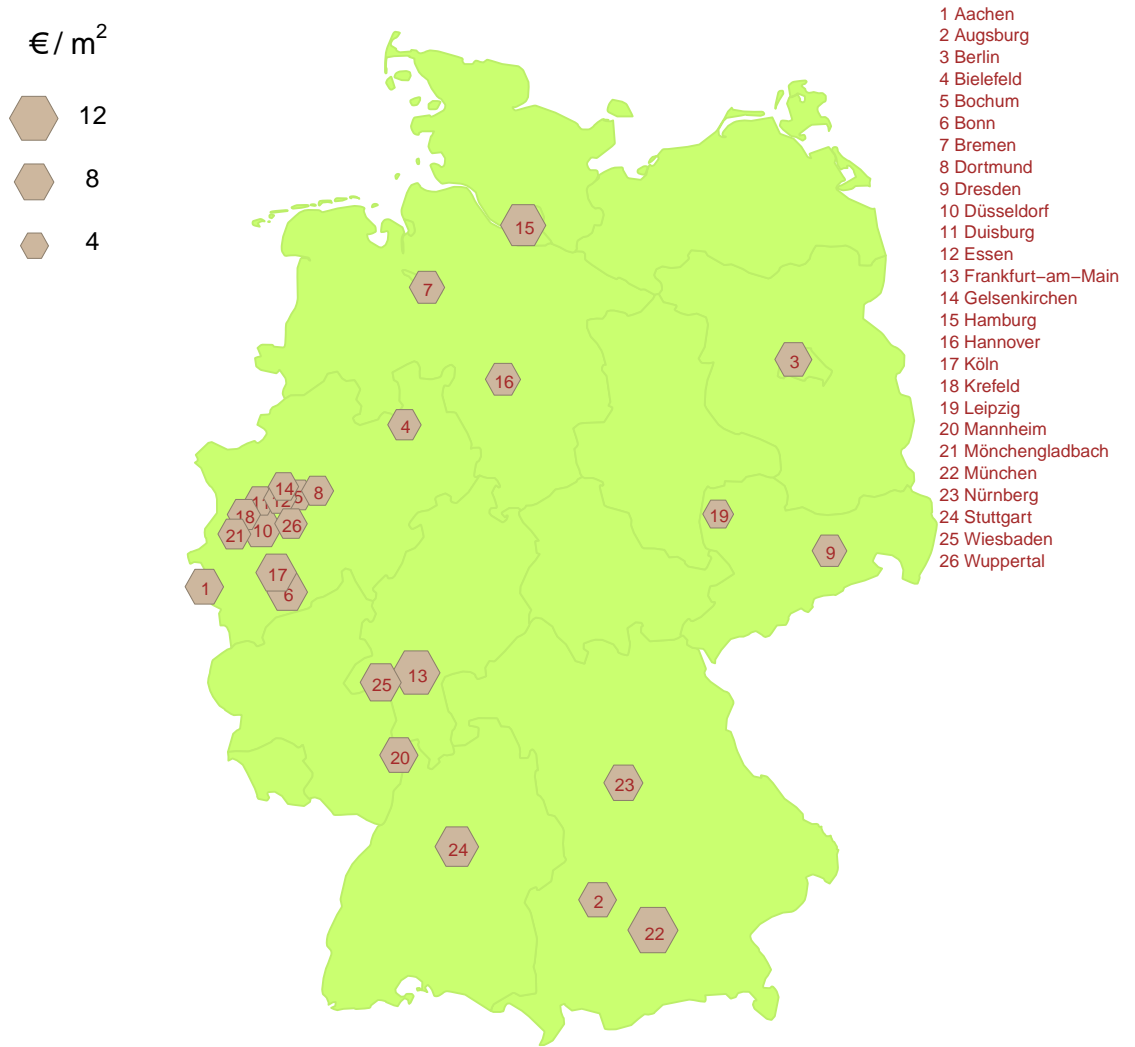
€ / $m^2$

12

8

4

15
7
3
16
4
14
18
12
5
8
21
10
26
19
17
9
1
6
25
13
20
23
24
2
22

1 Aachen
2 Augsburg
3 Berlin
4 Bielefeld
5 Bochum
6 Bonn
7 Bremen
8 Dortmund
9 Dresden
10 Düsseldorf
11 Duisburg
12 Essen
13 Frankfurt−am−Main
14 Gelsenkirchen
15 Hamburg
16 Hannover
17 Köln
18 Krefeld
19 Leipzig
20 Mannheim
21 Mönchengladbach
22 München
23 Nürnberg
24 Stuttgart
25 Wiesbaden
26 Wuppertal